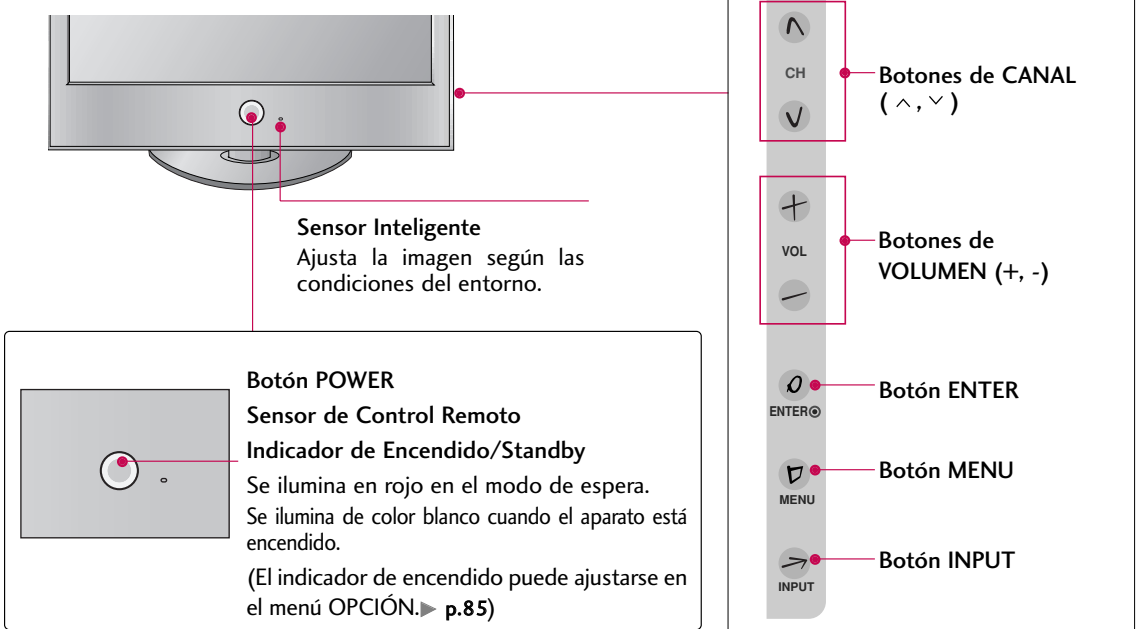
Sensor Inteligente
Ajusta la imagen según las condiciones del entorno.

Botón POWER
Sensor de Control Remoto
Indicador de Encendido/Standby
Se ilumina en rojo en el modo de espera.
Se ilumina de color blanco cuando el aparato está encendido.
(El indicador de encendido puede ajustarse en el menú OPCIÓN. ▶ p.85)

CH
Botones de CANAL
( ∧, ∨ )

VOL
Botones de VOLUMEN (+, -)

ENTER
Botón ENTER

MENU
Botón MENU

INPUT
Botón INPUT